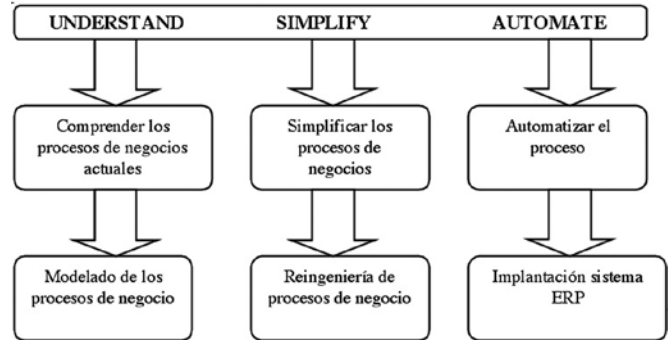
UNDERSTAND SIMPLIFY AUTOMATE

Comprender los procesos de negocios actuales

Simplificar los procesos de negocios

Automatizar el proceso

Modelado de los procesos de negocio

Reingeniería de procesos de negocio

Implantación sistema ERP